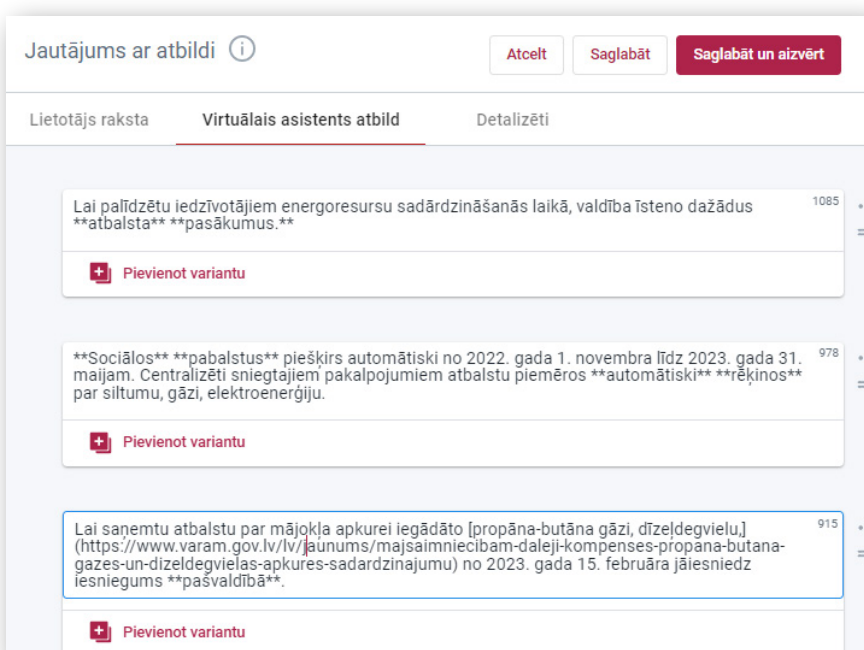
Jautājums ar atbildi ⓘ

Atcelt Saglabāt Saglabāt un aizvērt

Lietotājs raksta Virtuālais asistents atbild Detalizēti

Lai palīdzētu iedzīvotājiem energoresursu sadārdzināšanās laikā, valdība īsteno dažādus **atbalsta** **pasākumus.**

1085

Pievienot variantu

**Sociālos** **pabalstus** piešķirs automātiski no 2022. gada 1. novembra līdz 2023. gada 31. maijam. Centralizēti sniegtajiem pakalpojumiem atbalstu piemēros **automātiski** **rēķinos** par siltumu, gāzi, elektroenerģiju.

978

Pievienot variantu

Lai saņemtu atbalstu par mājokļa apkurei iegādāto [propāna-butāna gāzi, dīzeļdegvielu,](https://www.varam.gov.lv/lv/jaunums/majsaimniecibam-daleji-kompenses-propana-butana-gazes-un-dizeldegvielas-apkures-sadardzinajumu) no 2023. gada 15. februāra jāiesniedz iesniegums **pašvaldībā**.

915

Pievienot variantu